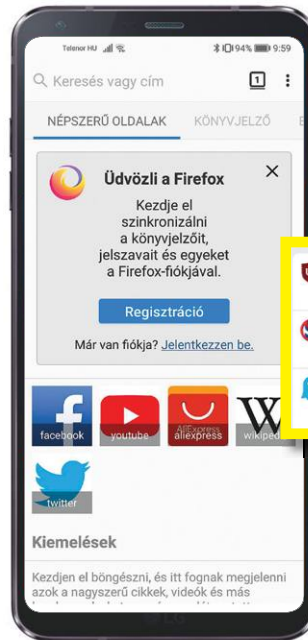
Telenor HU
94% 9:59

Keresés vagy cím
1

NÉPSZERŰ OLDALAK
KÖNYVJELZŐ

Üdvözli a Firefox

Kezdje el szinkronizálni a könyvjelzőit, jelszavait és egyeket a Firefox-fiókjával.

Regisztráció

Már van fiókja? Jelentkezzen be.

facebook
youtube
AliExpress
aliexpress
wikiped

twitter

Kiemelések

Kezdjen el böngészni, és itt fognak megjelenni azok a nagyszerű cikkek, videók és más

LG